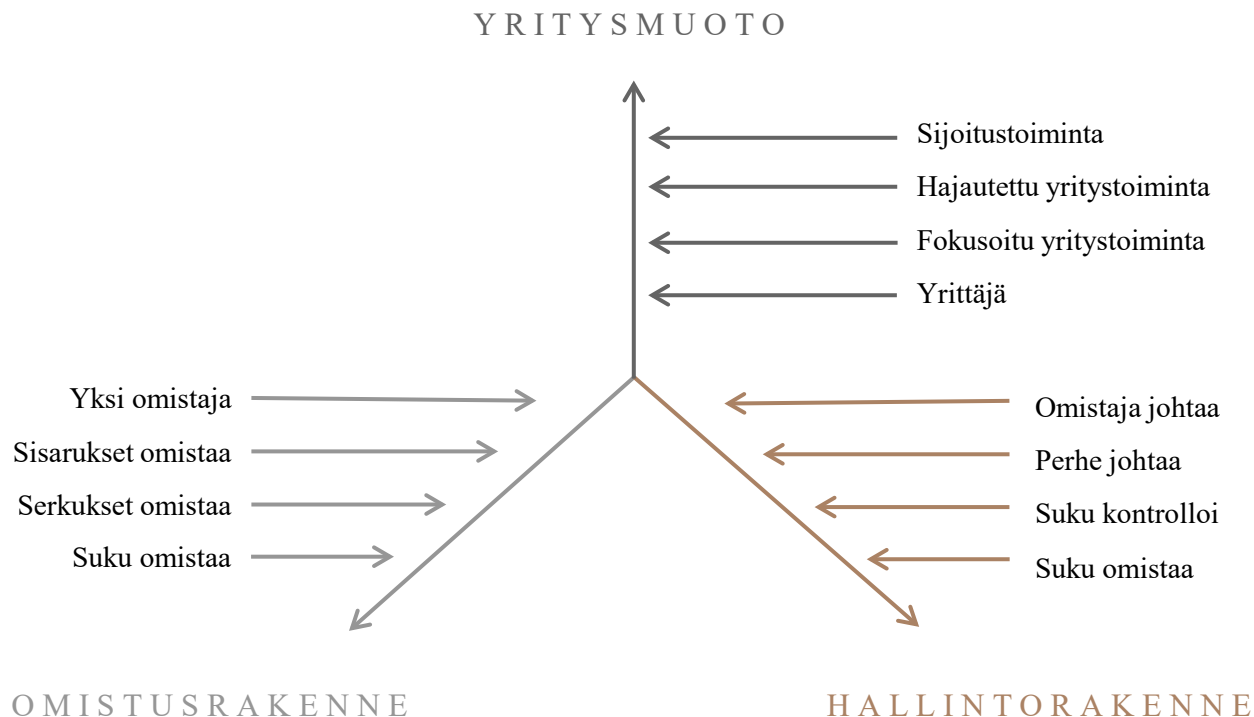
YRITYSMUOTO

Sijoitustoiminta
Hajautettu yritystoiminta
Fokusoitu yritystoiminta
Yrittäjä

Yksi omistaja
Sisarukset omistaa
Serkukset omistaa
Suku omistaa

Omistaja johtaa
Perhe johtaa
Suku kontrolloi
Suku omistaa

OMISTUSRAKENNE

HALLINTORAKENNE